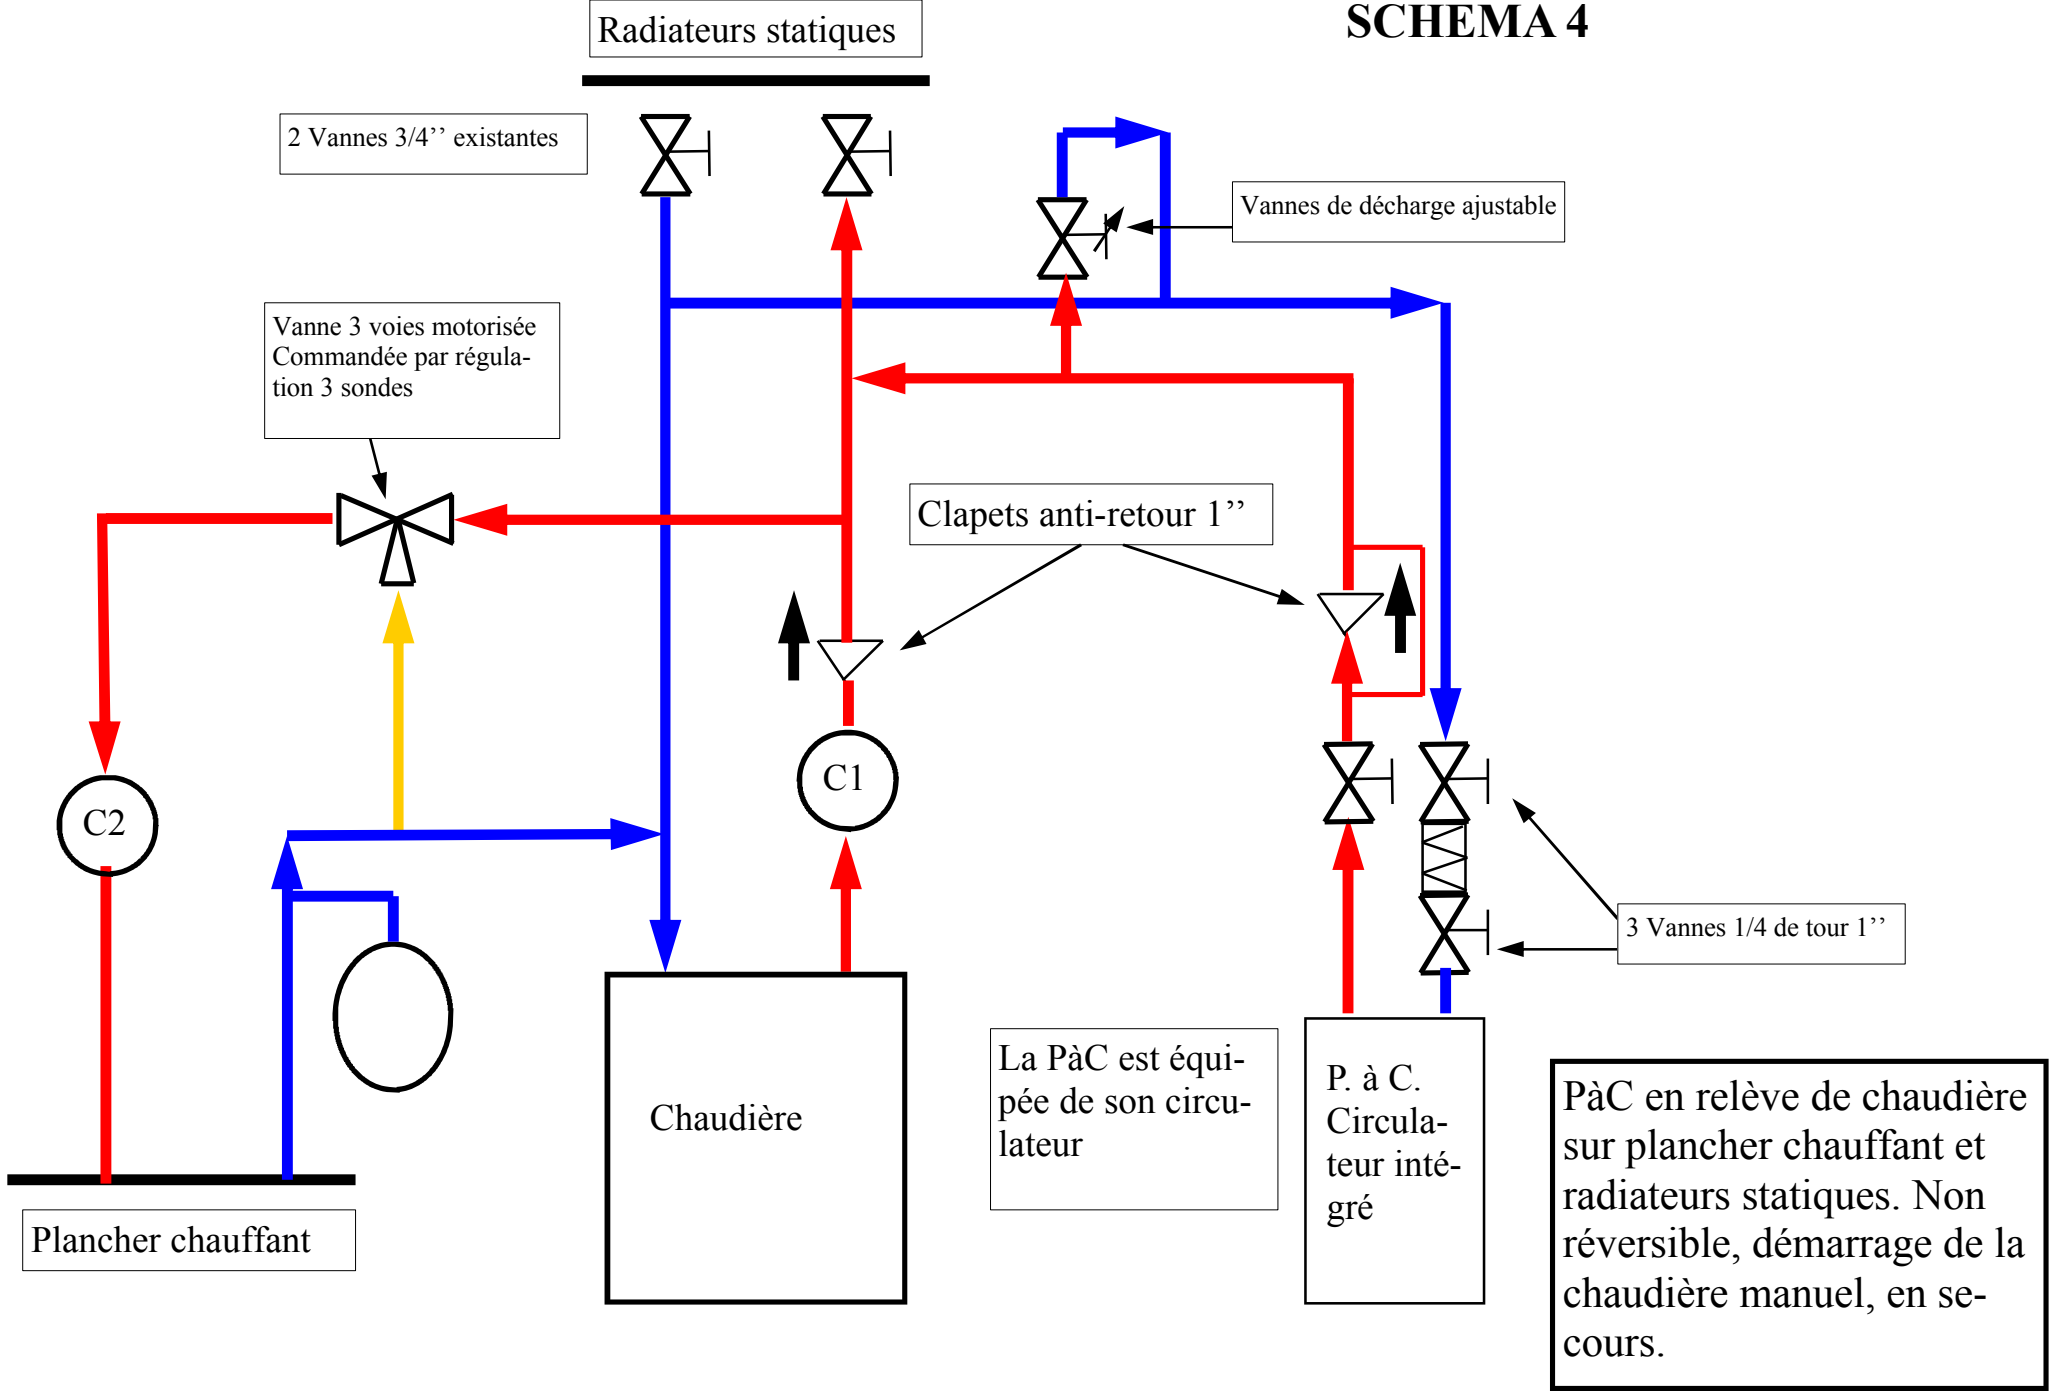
Radiateurs statiques

SCHEMA 4

2 Vannes 3/4’’ existantes

Vannes de décharge ajustable

Vanne 3 voies motorisée Commandée par régulation 3 sondes

Clapets anti-retour 1’’

C2

C1

3 Vannes 1/4 de tour 1’’

Chaudière

La PàC est équipée de son circulateur

P. à C. Circulateur intégré

PàC en relève de chaudière sur plancher chauffant et radiateurs statiques. Non réversible, démarrage de la chaudière manuel, en secours.

Plancher chauffant